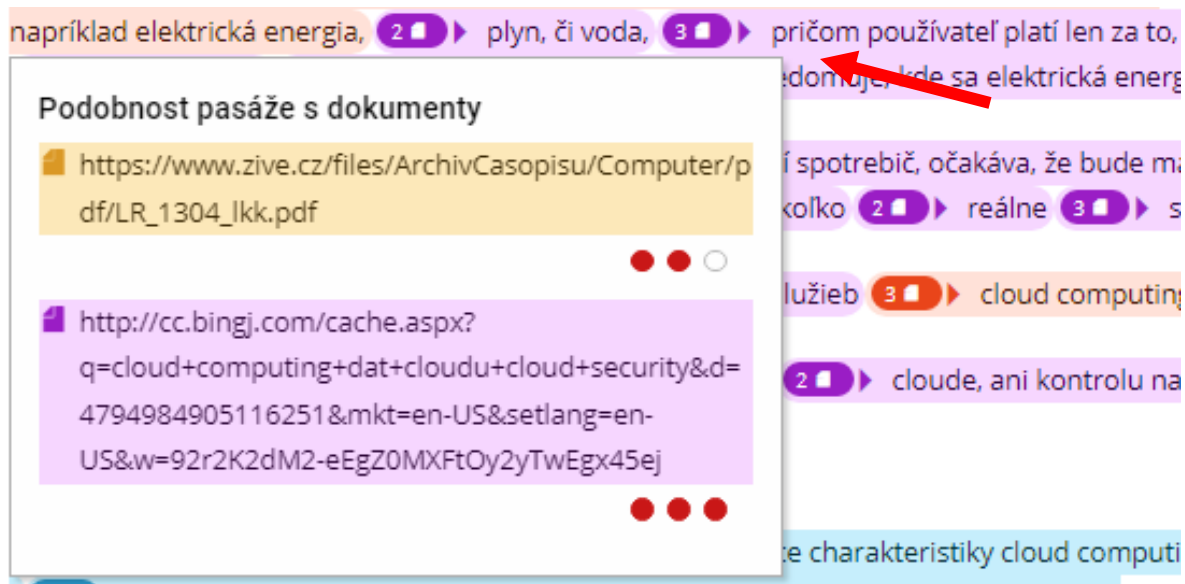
napríklad elektrická energia, 2 plyn, či voda, 3 pričom používateľ platí len za to,

Podobnost pasáže s dokumenty

https://www.zive.cz/files/ArchivCasopisu/Computer/pdf/LR_1304_lkk.pdf

http://cc.bingj.com/cache.aspx?q=cloud+computing+dat+cloudu+cloud+security&d=4794984905116251&mkt=en-US&setlang=en-US&w=92r2K2dM2-eEgZ0MXFtOy2yTwEgx45ej

edomuje, kde sa elektrická energ

í spotrebič, očakáva, že bude ma

koľko 2 reálne 3 s

lužieb 3 cloud computin

2 cloude, ani kontrolu na

e charakteristiky cloud computi